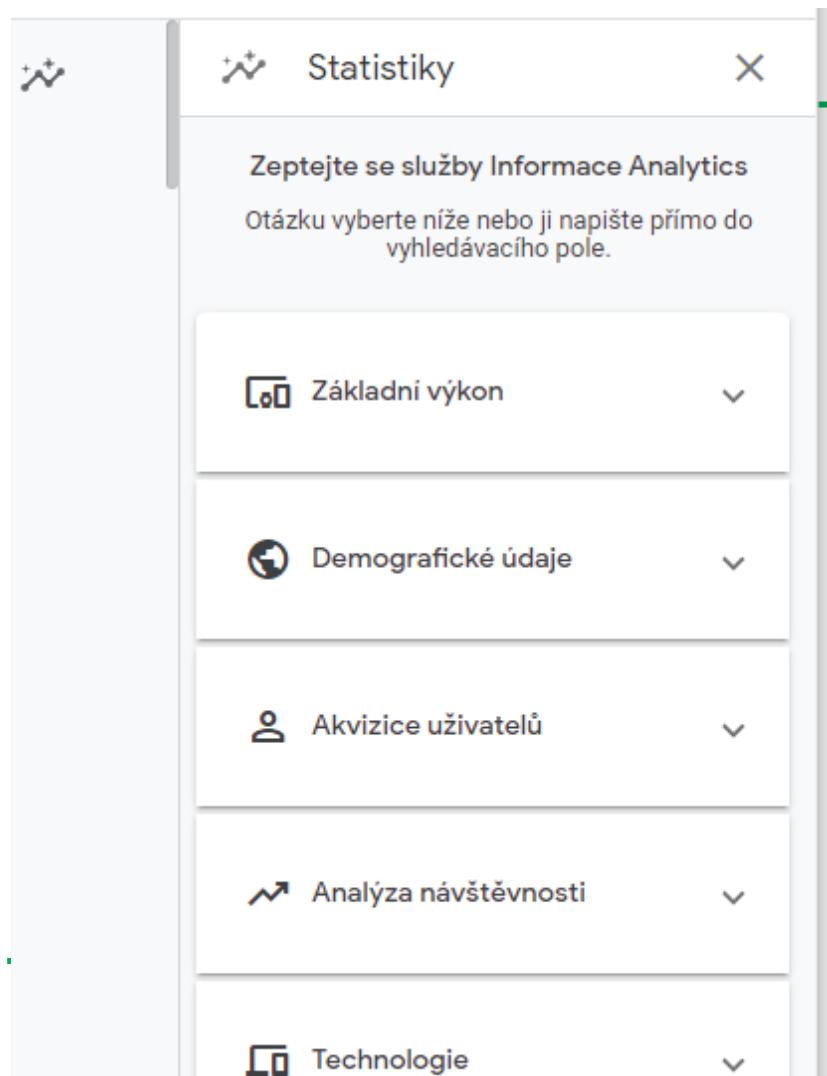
Statistiky

Zeptejte se služby Informace Analytics

Otázku vyberte níže nebo ji napište přímo do vyhledávacího pole.

Základní výkon

Demografické údaje

Akvizice uživatelů

Analýza návštěvnosti

Technologie